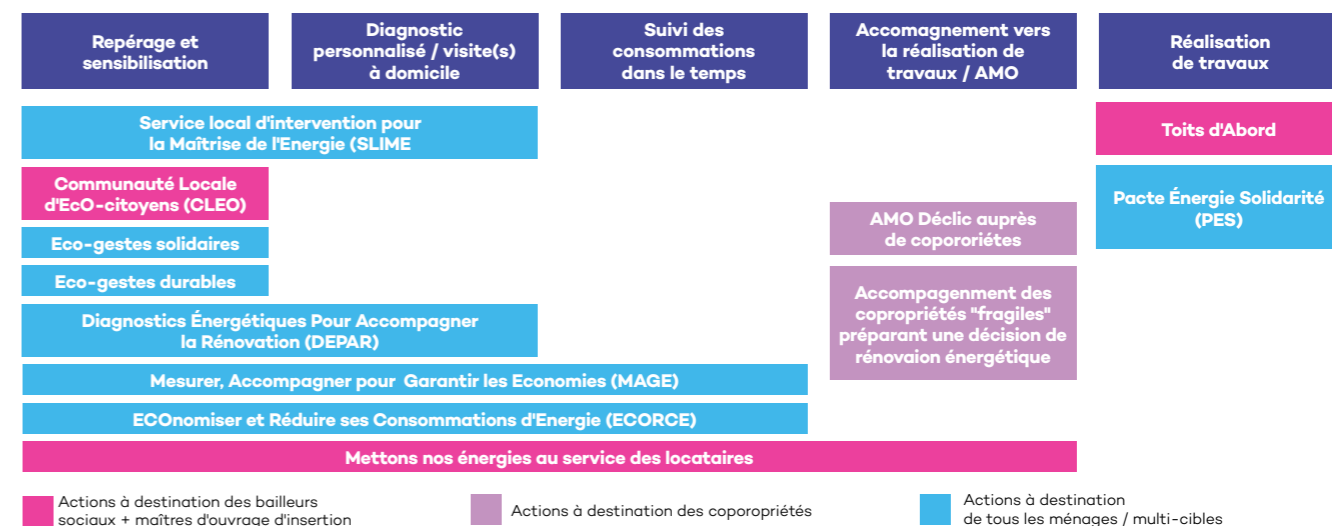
Repérage et sensibilisation

Diagnostic personnalisé / visite(s) à domicile

Suivi des consommations dans le temps

Accomagnement vers la réalisation de travaux / AMO

Réalisation de travaux

Service local d'intervention pour la Maîtrise de l'Energie (SLIME

Toits d'Abord

Communauté Locale d'EcO-citoyens (CLEO)

Pacte Énergie Solidarité (PES)

AMO Déclic auprès de copororiétés

Eco-gestes solidaires

Eco-gestes durables

Accompagenment des copropriétés "fragiles" préparant une décision de rénovaion énergétique

Diagnostics Énergétiques Pour Accompagner la Rénovation (DEPAR)

Mesurer, Accompagner pour Garantir les Economies (MAGE)

ECOnomiser et Réduire ses Consommations d'Energie (ECORCE)

Mettons nos énergies au service des locataires

Actions à destination des bailleurs sociaux + maîtres d'ouvrage d'insertion

Actions à destination des coporopriétés

Actions à destination de tous les ménages / multi-cibles